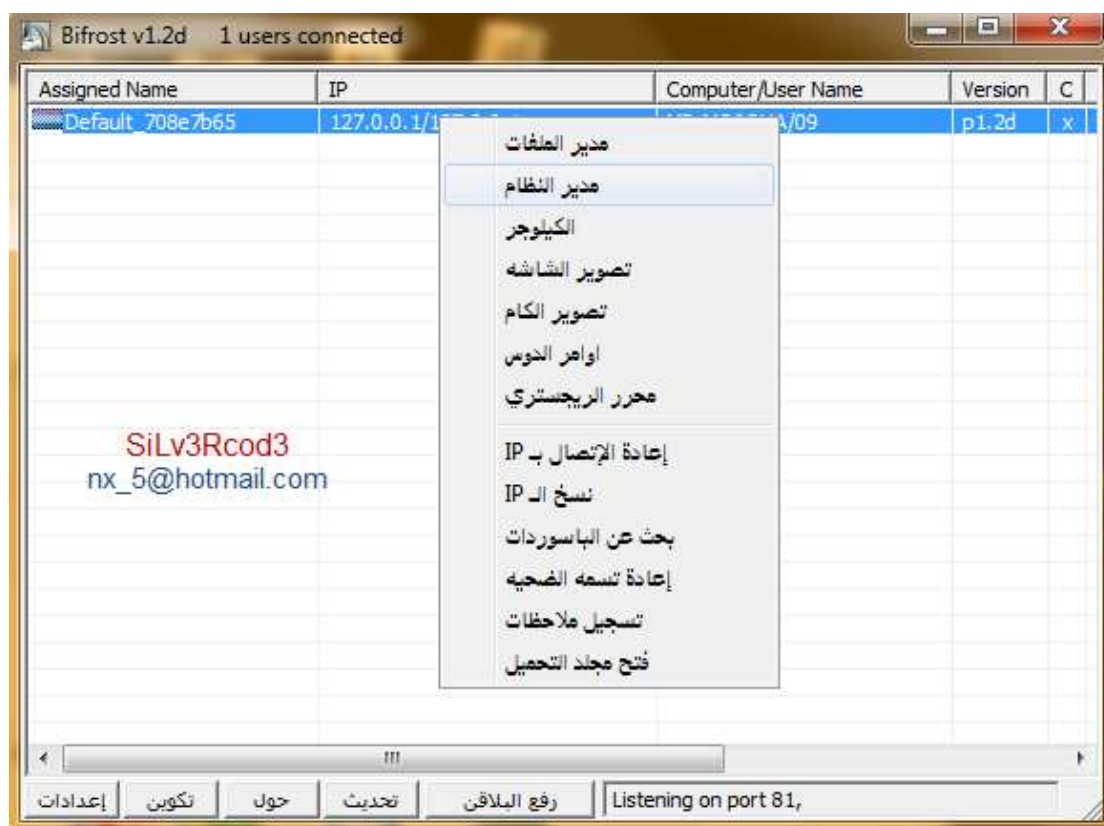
Bifrost v1.2d 1 users connected

| Assigned Name | IP | Computer/User Name | Version | C |
|---|---|---|---|---|
| Default_708e7b65 | 127.0.0.1/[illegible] | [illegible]/09 | p1.2d | x |

مدير الملفات
مدير النظام
الكيلوجر
تصوير الشاشه
تصوير الكام
اوامر الدوس
محرر الريجستري
إعادة الإتصال بـ IP
نسخ الـ IP
بحث عن الباسوردات
إعادة تسمه الضحيه
تسجيل ملاحظات
فتح مجلد التحميل

SiLv3Rcod3
nx_5@hotmail.com

إعدادات | تكوين | حول | تحديث | رفع البلاقن | Listening on port 81,